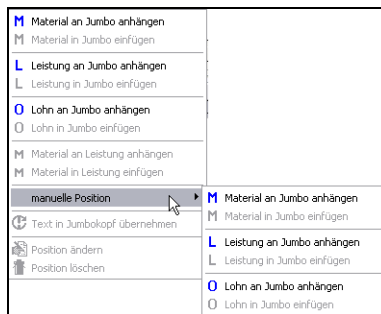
M Material an Jumbo anhängen
M Material in Jumbo einfügen

L Leistung an Jumbo anhängen
L Leistung in Jumbo einfügen

O Lohn an Jumbo anhängen
O Lohn in Jumbo einfügen

M Material an Leistung anhängen
M Material in Leistung einfügen

manuelle Position

Text in Jumbokopf übernehmen

Position ändern
Position löschen

M Material an Jumbo anhängen
M Material in Jumbo einfügen

L Leistung an Jumbo anhängen
L Leistung in Jumbo einfügen

O Lohn an Jumbo anhängen
O Lohn in Jumbo einfügen